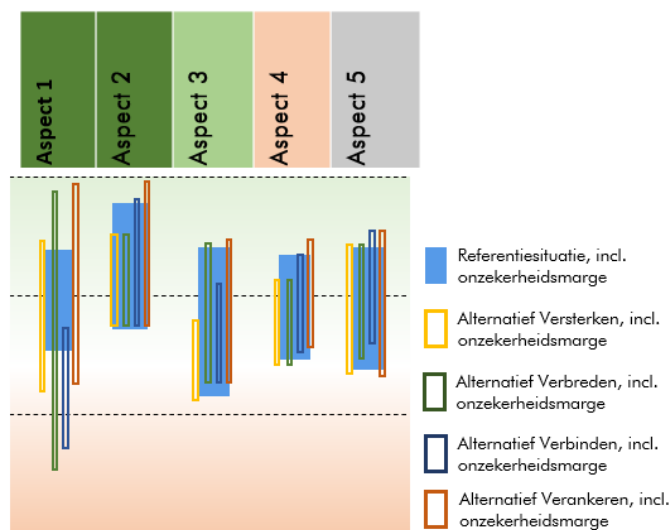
Aspect 1
Aspect 2
Aspect 3
Aspect 4
Aspect 5

Referentiesituatie, incl. onzekerheidsmarge

Alternatief Versterken, incl. onzekerheidsmarge

Alternatief Verbreden, incl. onzekerheidsmarge

Alternatief Verbinden, incl. onzekerheidsmarge

Alternatief Verankeren, incl. onzekerheidsmarge